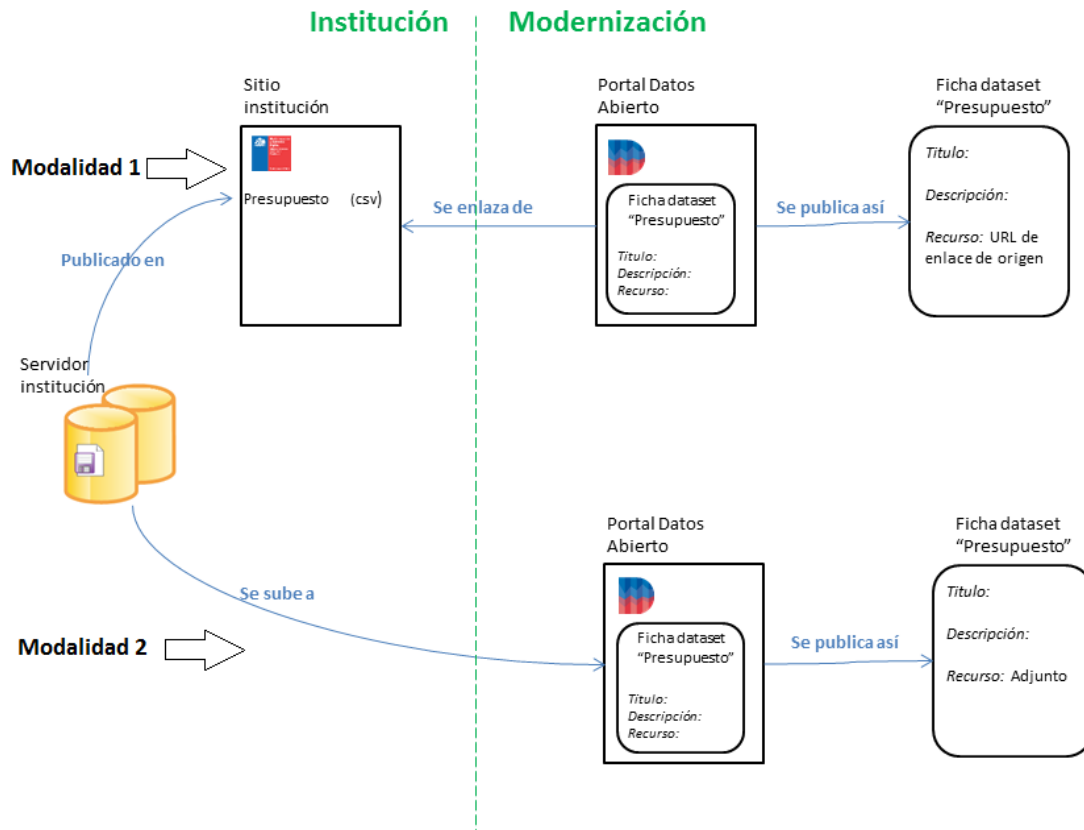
Institución

Modernización

Sitio institución

Modalidad 1

Presupuesto (csv)

Publicado en

Se enlaza de

Portal Datos Abierto

Ficha dataset "Presupuesto"

Titulo:
Descripción:
Recurso:

Se publica así

Ficha dataset "Presupuesto"

Titulo:

Descripción:

Recurso: URL de enlace de origen

Servidor institución

Se sube a

Modalidad 2

Portal Datos Abierto

Ficha dataset "Presupuesto"

Titulo:
Descripción:
Recurso:

Se publica así

Ficha dataset "Presupuesto"

Titulo:

Descripción:

Recurso: Adjunto